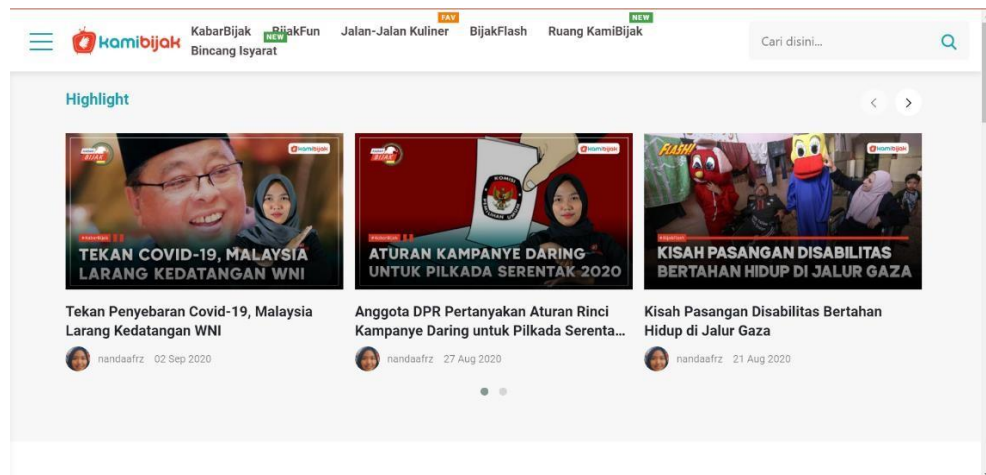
kamibijak KabarBijak NEW BijakFun FAV Jalan-Jalan Kuliner BijakFlash NEW Ruang KamiBijak Bincang Isyarat

Cari disini...

Highlight

kamibijak

TEKAN COVID-19, MALAYSIA LARANG KEDATANGAN WNI

Tekan Penyebaran Covid-19, Malaysia Larang Kedatangan WNI

nandaafrz 02 Sep 2020

kamibijak

ATURAN KAMPANYE DARING UNTUK PILKADA SERENTAK 2020

Anggota DPR Pertanyakan Aturan Rinci Kampanye Daring untuk Pilkada Serenta...

nandaafrz 27 Aug 2020

FLASH kamibijak

KISAH PASANGAN DISABILITAS BERTAHAN HIDUP DI JALUR GAZA

Kisah Pasangan Disabilitas Bertahan Hidup di Jalur Gaza

nandaafrz 21 Aug 2020